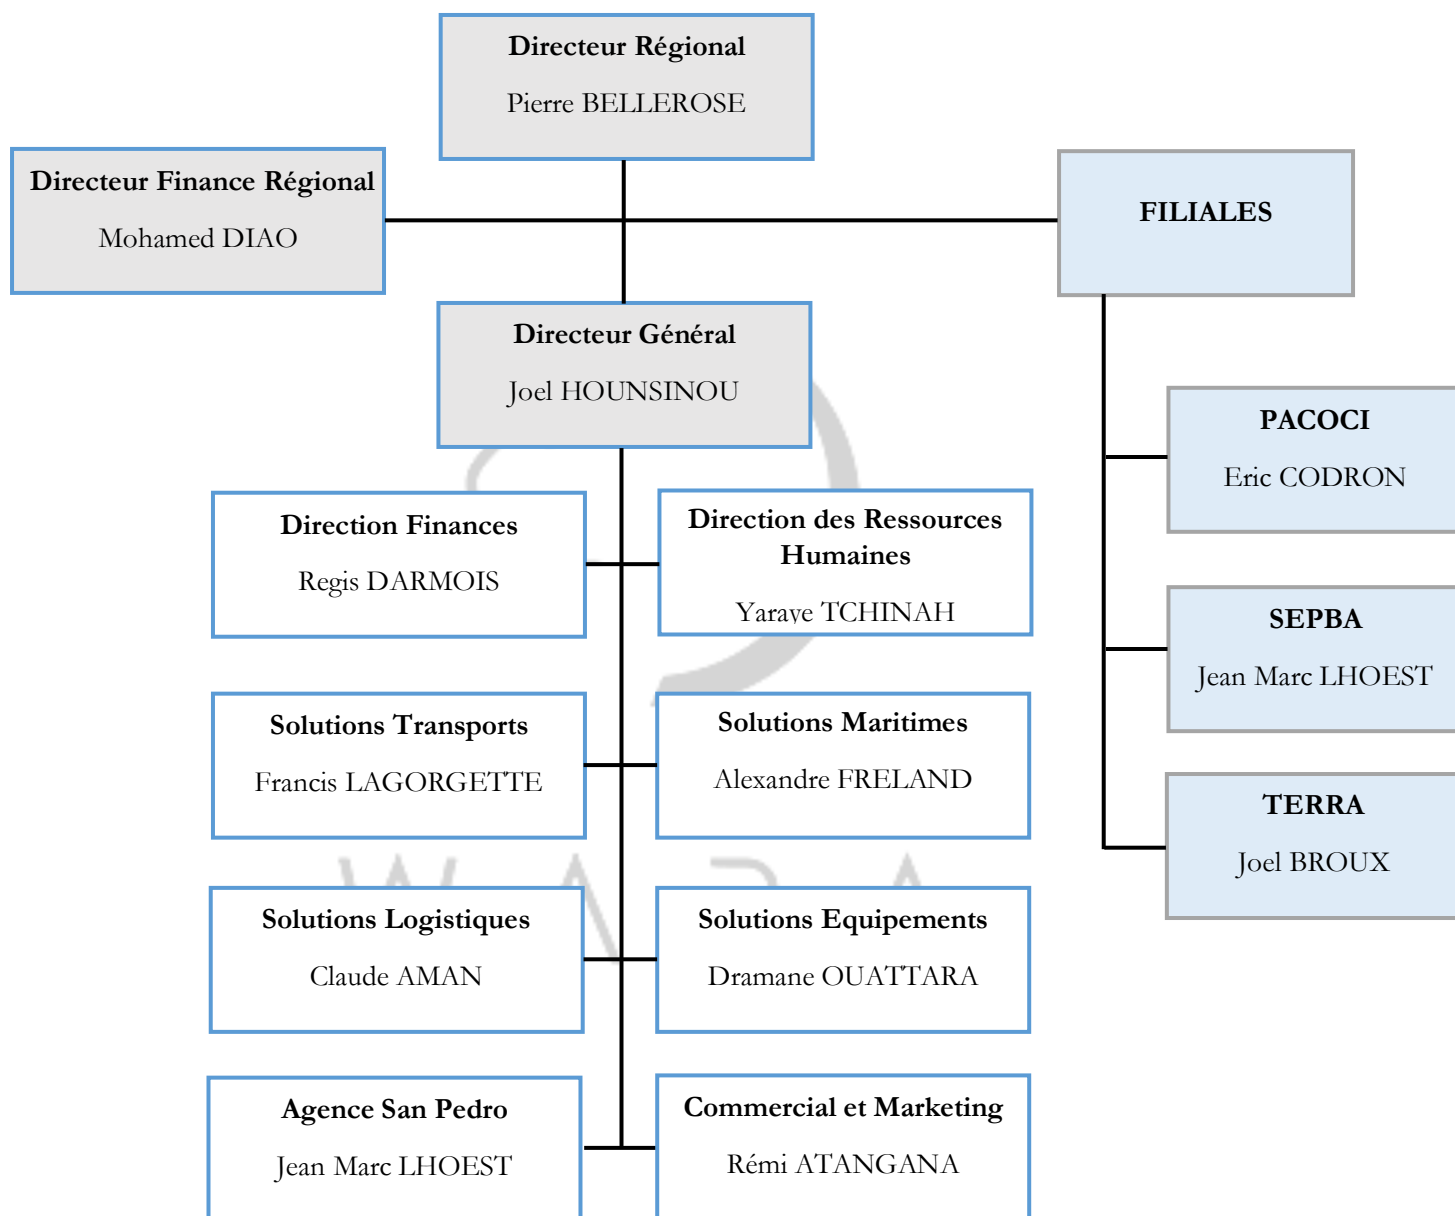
Directeur Régional
Pierre BELLEROSE

Directeur Finance Régional
Mohamed DIAO

FILIALES

Directeur Général
Joel HOUNSINOU

PACOCI
Eric CODRON

Direction Finances
Regis DARMOIS

Direction des Ressources Humaines
Yaraye TCHINAH

SEPBA
Jean Marc LHOEST

Solutions Transports
Francis LAGORGETTE

Solutions Maritimes
Alexandre FRELAND

TERRA
Joel BROUX

Solutions Logistiques
Claude AMAN

Solutions Equipements
Dramane OUATTARA

Agence San Pedro
Jean Marc LHOEST

Commercial et Marketing
Rémi ATANGANA